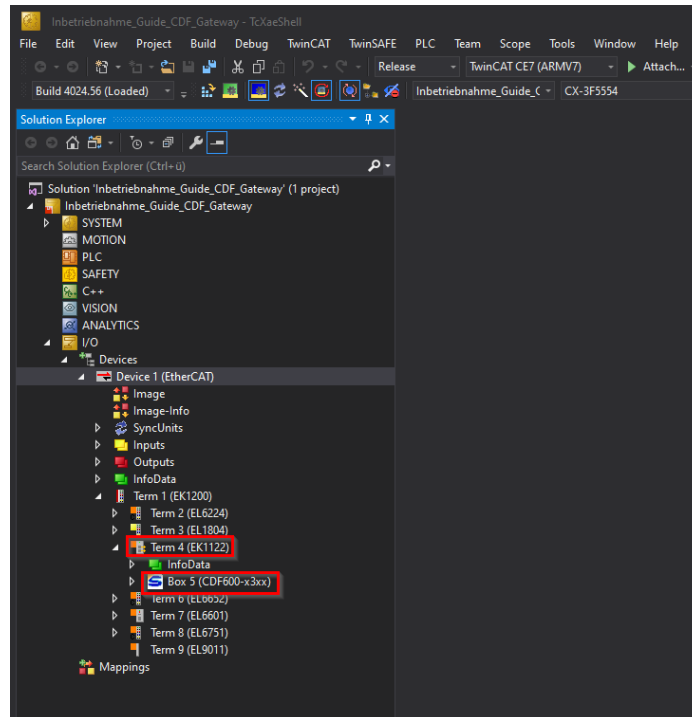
Inbetriebnahme_Guide_CDF_Gateway - TcXaeShell

File Edit View Project Build Debug TwinCAT TwinSAFE PLC Team Scope Tools Window Help

Release TwinCAT CE7 (ARMV7) Attach...

Build 4024.56 (Loaded) Inbetriebnahme_Guide_C CX-3F5554

Solution Explorer

Search Solution Explorer (Ctrl+ü)

Solution 'Inbetriebnahme_Guide_CDF_Gateway' (1 project)
Inbetriebnahme_Guide_CDF_Gateway
SYSTEM
MOTION
PLC
SAFETY
C++
VISION
ANALYTICS
I/O
Devices
Device 1 (EtherCAT)
Image
Image-Info
SyncUnits
Inputs
Outputs
InfoData
Term 1 (EK1200)
Term 2 (EL6224)
Term 3 (EL1804)
Term 4 (EK1122)
InfoData
Box 5 (CDF600-x3xx)
Term 6 (EL6652)
Term 7 (EL6601)
Term 8 (EL6751)
Term 9 (EL9011)
Mappings